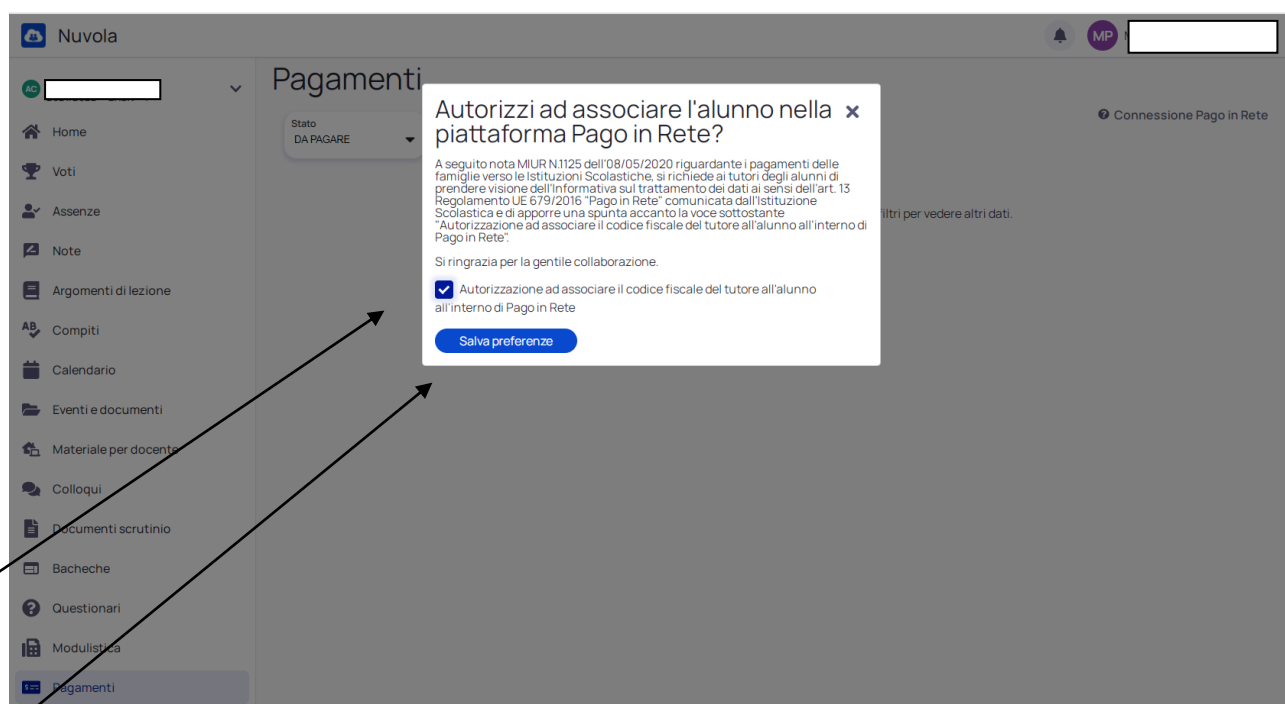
Nuvola

MP

AC

Home

Voti

Assenze

Note

Argomenti di lezione

Compiti

Calendario

Eventi e documenti

Materiale per docente

Colloqui

Documenti scrutinio

Bacheche

Questionari

Modulistica

Pagamenti

Pagamenti

Stato
DA PAGARE

Connessione Pago in Rete

filtri per vedere altri dati.

Autorizzi ad associare l'alunno nella piattaforma Pago in Rete? ×

A seguito nota MIUR N.1125 dell'08/05/2020 riguardante i pagamenti delle famiglie verso le Istituzioni Scolastiche, si richiede ai tutori degli alunni di prendere visione dell'Informativa sul trattamento dei dati ai sensi dell'art. 13 Regolamento UE 679/2016 "Pago in Rete" comunicata dall'Istituzione Scolastica e di apporre una spunta accanto la voce sottostante "Autorizzazione ad associare il codice fiscale del tutore all'alunno all'interno di Pago in Rete".

Si ringrazia per la gentile collaborazione.

Autorizzazione ad associare il codice fiscale del tutore all'alunno all'interno di Pago in Rete

Salva preferenze